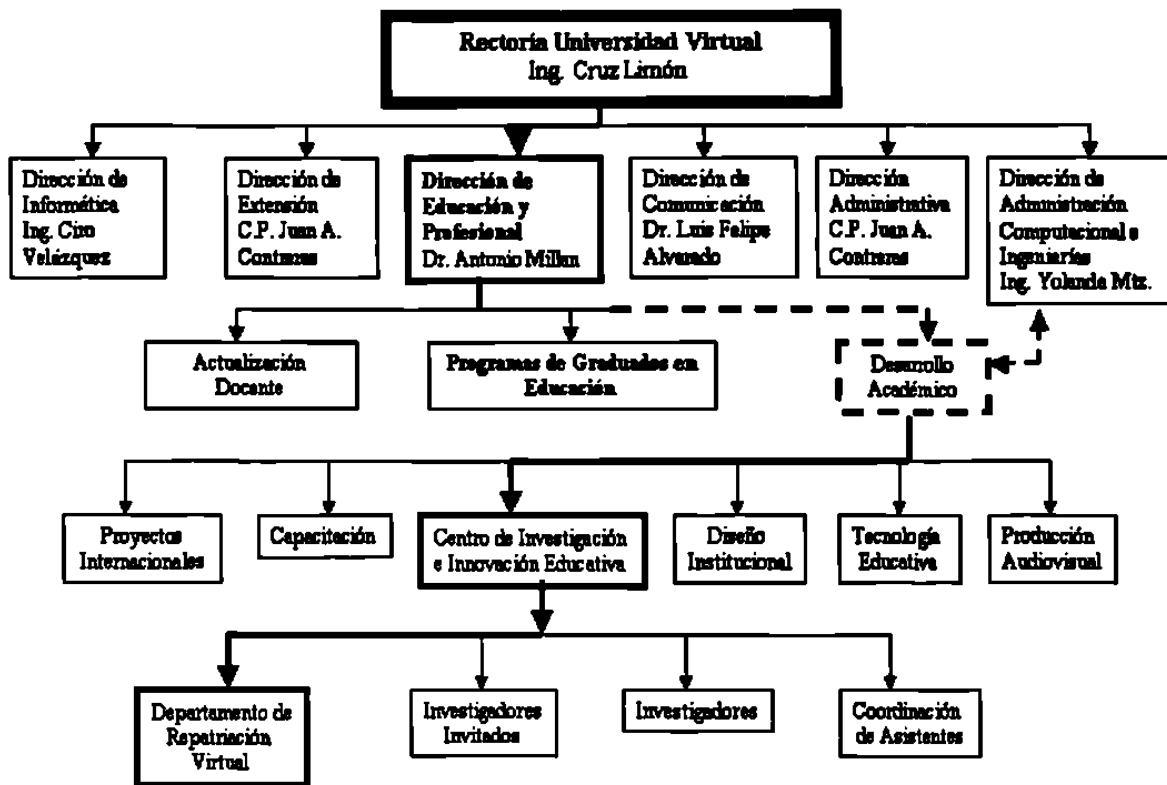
Rectoría Universidad Virtual
Ing. Cruz Limón

Dirección de Informática
Ing. Ciro Velázquez

Dirección de Extensión
C.P. Juan A. Contreras

Dirección de Educación y Profesional
Dr. Antonio Millan

Dirección de Comunicación
Dr. Luis Felipe Alvarado

Dirección Administrativa
C.P. Juan A. Contreras

Dirección de Administración Computacional e Ingenierías
Ing. Yolanda Mtz.

Actualización Docente

Programas de Graduados en Educación

Desarrollo Académico

Proyectos Internacionales

Capacitación

Centro de Investigación e Innovación Educativa

Diseño Institucional

Tecnología Educativa

Producción Audiovisual

Departamento de Repatriación Virtual

Investigadores Invitados

Investigadores

Coordinación de Asistentes